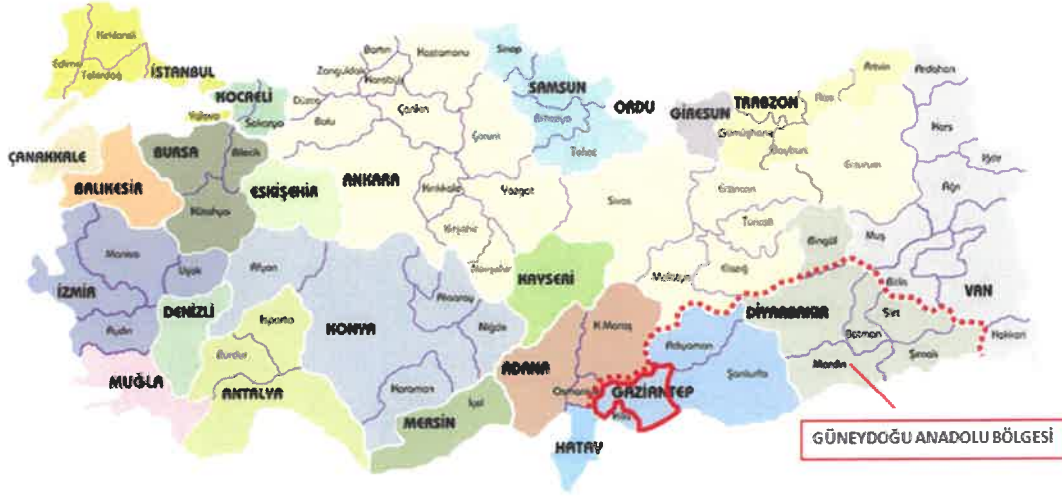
Kırklareli
Edirne
Tekirdağ
İSTANBUL
KOCAELİ
Yalova
Sakarya
Düzce
Bartın
Zonguldak
Karabük
Kastamonu
Sinop
SAMSUN
ORDU
GİRESUN
TRABZON
Rize
Artvin
Ardahan
Kars
Iğdır
Ağrı
Bolu
Çankırı
Çorum
Amasya
Tokat
Gümüşhane
Bayburt
Erzurum
ÇANAKKALE
BURSA
Bilecik
BALIKESİR
ESKİŞEHİR
ANKARA
Kırıkkale
Yozgat
Sivas
Erzincan
Tunceli
Bingöl
Muş
Kütahya
Kırşehir
Nevşehir
Manisa
Uşak
Afyon
KAYSERİ
Malatya
Elazığ
Bitlis
VAN
İZMİR
DENİZLİ
Aksaray
Niğde
DİYARBAKIR
Siirt
Hakkari
Aydın
Isparta
KONYA
K.Maraş
Adıyaman
Batman
Şırnak
Burdur
ADANA
Osmaniye
GAZİANTEP
Şanlıurfa
Mardin
MUĞLA
ANTALYA
Karaman
MERSİN
İçel
Kilis
HATAY
GÜNEYDOĞU ANADOLU BÖLGESİ